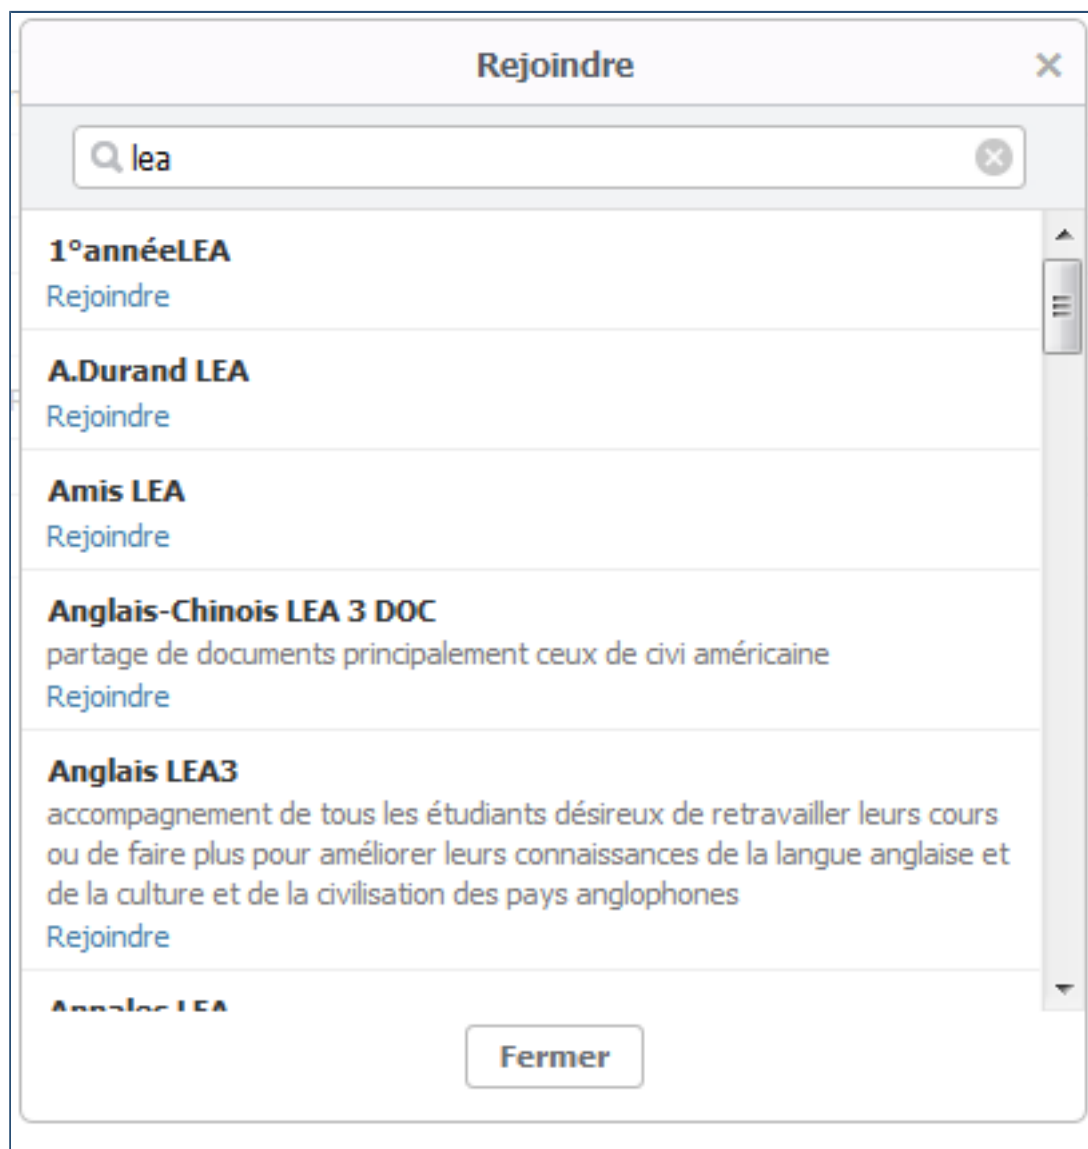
Rejoindre ×

lea

1°annéeLEA
Rejoindre

A.Durand LEA
Rejoindre

Amis LEA
Rejoindre

Anglais-Chinois LEA 3 DOC
partage de documents principalement ceux de civi américaine
Rejoindre

Anglais LEA3
accompagnement de tous les étudiants désireux de retravailler leurs cours ou de faire plus pour améliorer leurs connaissances de la langue anglaise et de la culture et de la civilisation des pays anglophones
Rejoindre

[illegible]

Fermer